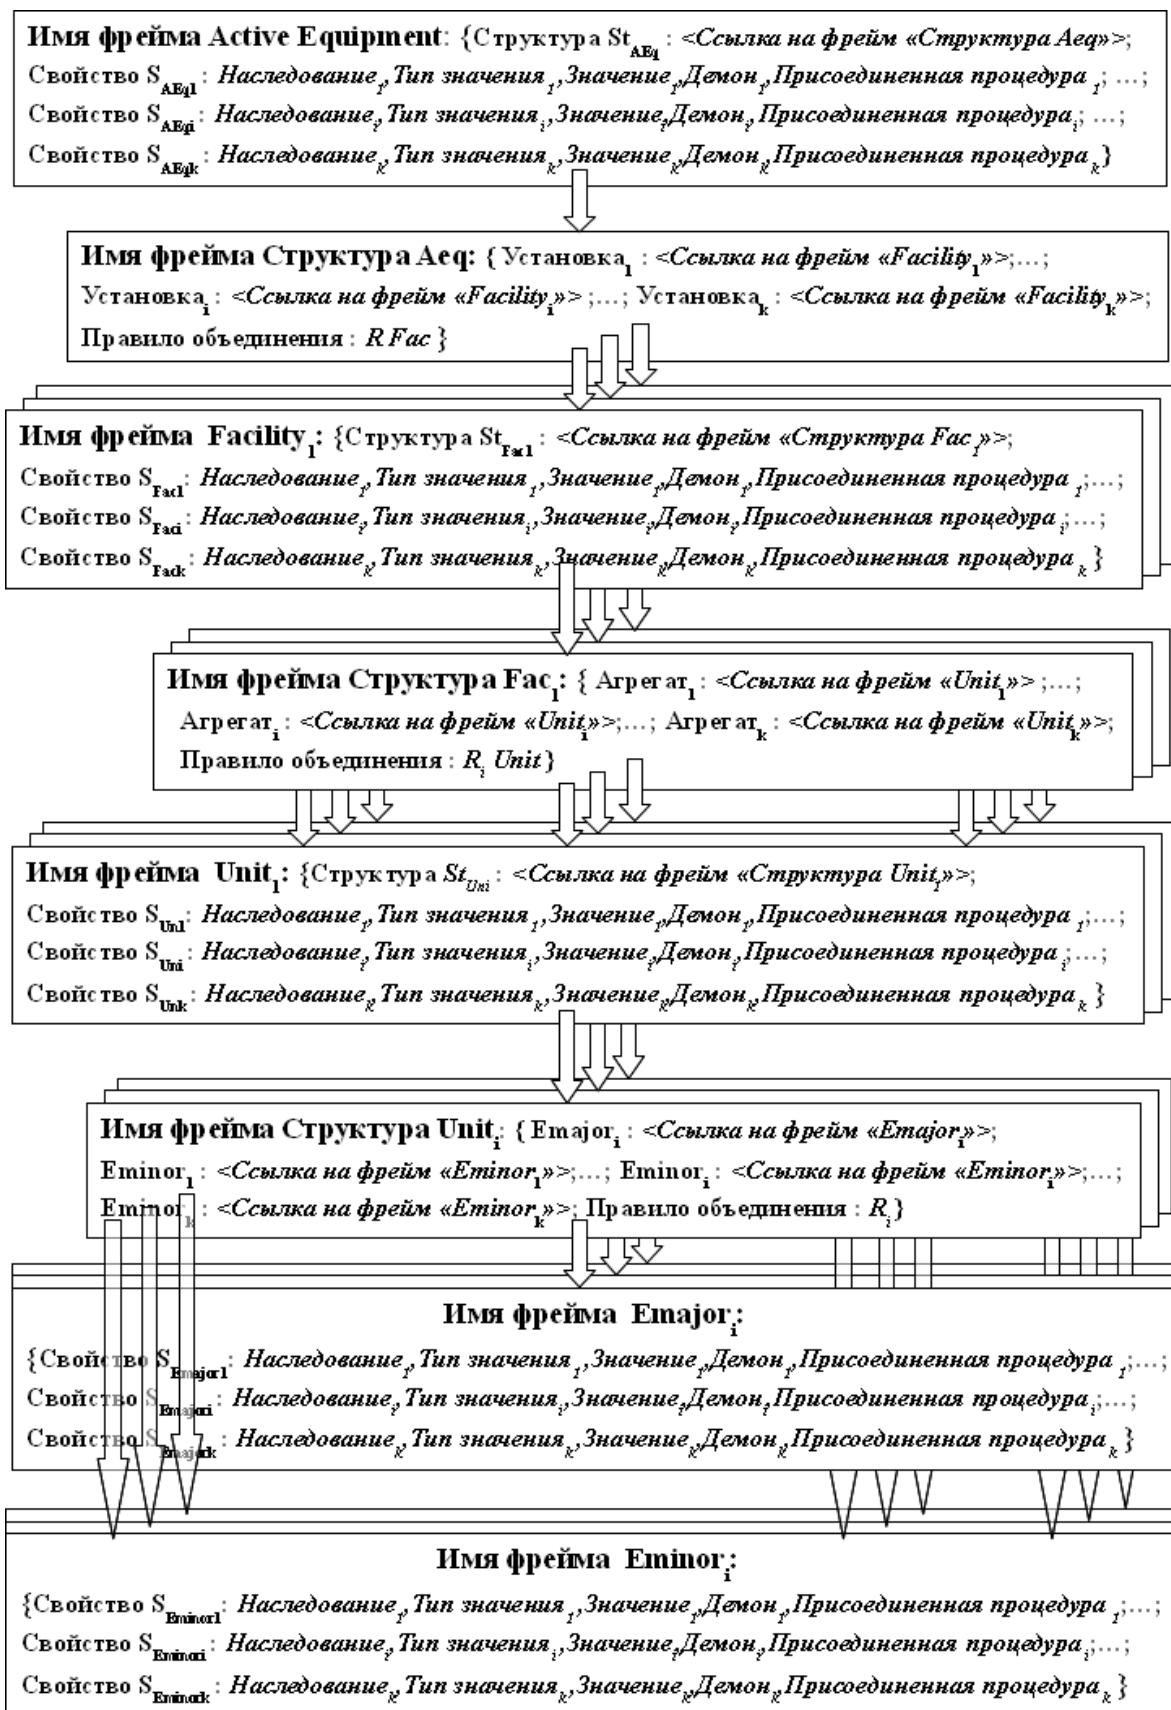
**Имя фрейма Active Equipment**: {Структура $St_{AEq}$ : <*Ссылка на фрейм «Структура Aeq»*>;
Свойство $S_{AEq1}$ : *Наследование$_1$, Тип значения$_1$, Значение$_1$, Демон$_1$, Присоединенная процедура$_1$*; …;
Свойство $S_{AEqi}$ : *Наследование$_i$, Тип значения$_i$, Значение$_i$, Демон$_i$, Присоединенная процедура$_i$*; …;
Свойство $S_{AEqk}$ : *Наследование$_k$, Тип значения$_k$, Значение$_k$, Демон$_k$, Присоединенная процедура$_k$*}

**Имя фрейма Структура Aeq:** { Установка$_1$ : <*Ссылка на фрейм «Facility$_1$»*>;…;
Установка$_i$ : <*Ссылка на фрейм «Facility$_i$»*> ;…; Установка$_k$ : <*Ссылка на фрейм «Facility$_k$»*>;
Правило объединения : *R Fac* }

**Имя фрейма Facility$_1$:** {Структура $St_{Fac1}$ : <*Ссылка на фрейм «Структура Fac$_1$»*>;
Свойство $S_{Fac1}$: *Наследование$_1$, Тип значения$_1$, Значение$_1$, Демон$_1$, Присоединенная процедура$_1$*;…;
Свойство $S_{Faci}$: *Наследование$_i$, Тип значения$_i$, Значение$_i$, Демон$_i$, Присоединенная процедура$_i$*;…;
Свойство $S_{Fack}$: *Наследование$_k$, Тип значения$_k$, Значение$_k$, Демон$_k$, Присоединенная процедура$_k$* }

**Имя фрейма Структура Fac$_1$:** { Агрегат$_1$ : <*Ссылка на фрейм «Unit$_1$»*> ;…;
Агрегат$_i$ : <*Ссылка на фрейм «Unit$_i$»*>;…; Агрегат$_k$ : <*Ссылка на фрейм «Unit$_k$»*>;
Правило объединения : *R$_i$ Unit*}

**Имя фрейма Unit$_1$:** {Структура $St_{Uni}$ : <*Ссылка на фрейм «Структура Unit$_1$»*>;
Свойство $S_{Un1}$: *Наследование$_1$, Тип значения$_1$, Значение$_1$, Демон$_1$, Присоединенная процедура$_1$*;…;
Свойство $S_{Uni}$: *Наследование$_i$, Тип значения$_i$, Значение$_i$, Демон$_i$, Присоединенная процедура$_i$*;…;
Свойство $S_{Unk}$: *Наследование$_k$, Тип значения$_k$, Значение$_k$, Демон$_k$, Присоединенная процедура$_k$* }

**Имя фрейма Структура Unit$_i$:** { Emajor$_i$ : <*Ссылка на фрейм «Emajor$_i$»*>;
Eminor$_1$ : <*Ссылка на фрейм «Eminor$_1$»*>;…; Eminor$_i$ : <*Ссылка на фрейм «Eminor$_i$»*>;…;
Eminor$_k$ : <*Ссылка на фрейм «Eminor$_k$»*>; Правило объединения : *R$_i$*}

**Имя фрейма Emajor$_i$:**
{Свойство $S_{Emajor1}$: *Наследование$_1$, Тип значения$_1$, Значение$_1$, Демон$_1$, Присоединенная процедура$_1$*;…;
Свойство $S_{Emajori}$: *Наследование$_i$, Тип значения$_i$, Значение$_i$, Демон$_i$, Присоединенная процедура$_i$*;…;
Свойство $S_{Emajork}$ : *Наследование$_k$, Тип значения$_k$, Значение$_k$, Демон$_k$, Присоединенная процедура$_k$* }

**Имя фрейма Eminor$_i$:**
{Свойство $S_{Eminor1}$: *Наследование$_1$, Тип значения$_1$, Значение$_1$, Демон$_1$, Присоединенная процедура$_1$*;…;
Свойство $S_{Eminori}$: *Наследование$_i$, Тип значения$_i$, Значение$_i$, Демон$_i$, Присоединенная процедура$_i$*;…;
Свойство $S_{Eminork}$ : *Наследование$_k$, Тип значения$_k$, Значение$_k$, Демон$_k$, Присоединенная процедура$_k$* }